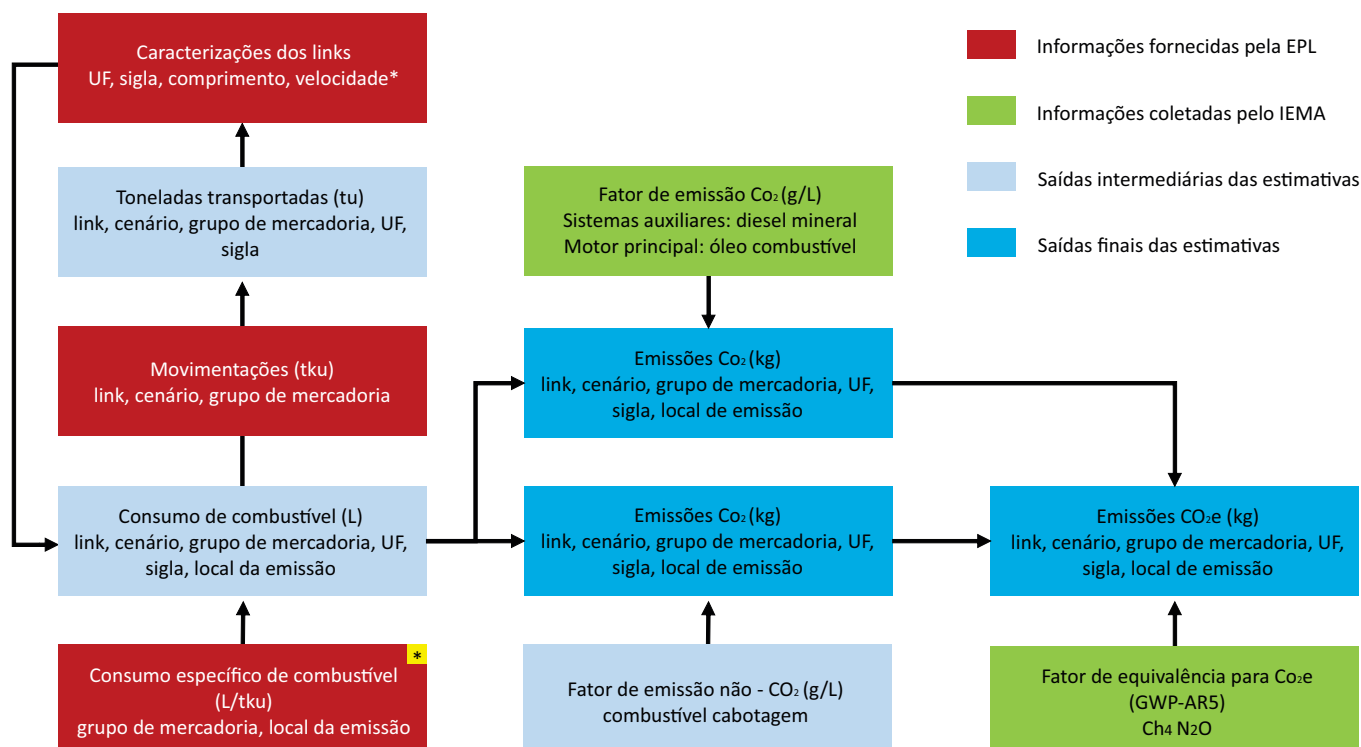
Caracterizações dos links
UF, sigla, comprimento, velocidade*

Toneladas transportadas (tu)
link, cenário, grupo de mercadoria, UF, sigla

Movimentações (tku)
link, cenário, grupo de mercadoria

Consumo de combustível (L)
link, cenário, grupo de mercadoria, UF, sigla, local da emissão

*
Consumo específico de combustível (L/tku)
grupo de mercadoria, local da emissão

Fator de emissão $Co_2$ (g/L)
Sistemas auxiliares: diesel mineral
Motor principal: óleo combustível

Emissões $Co_2$ (kg)
link, cenário, grupo de mercadoria, UF, sigla, local de emissão

Emissões $Co_2$ (kg)
link, cenário, grupo de mercadoria, UF, sigla, local de emissão

Fator de emissão não - $CO_2$ (g/L)
combustível cabotagem

Informações fornecidas pela EPL

Informações coletadas pelo IEMA

Saídas intermediárias das estimativas

Saídas finais das estimativas

Emissões $CO_2e$ (kg)
link, cenário, grupo de mercadoria, UF, sigla, local de emissão

Fator de equivalência para $Co_2e$
(GWP-AR5)
$Ch_4$ $N_2O$